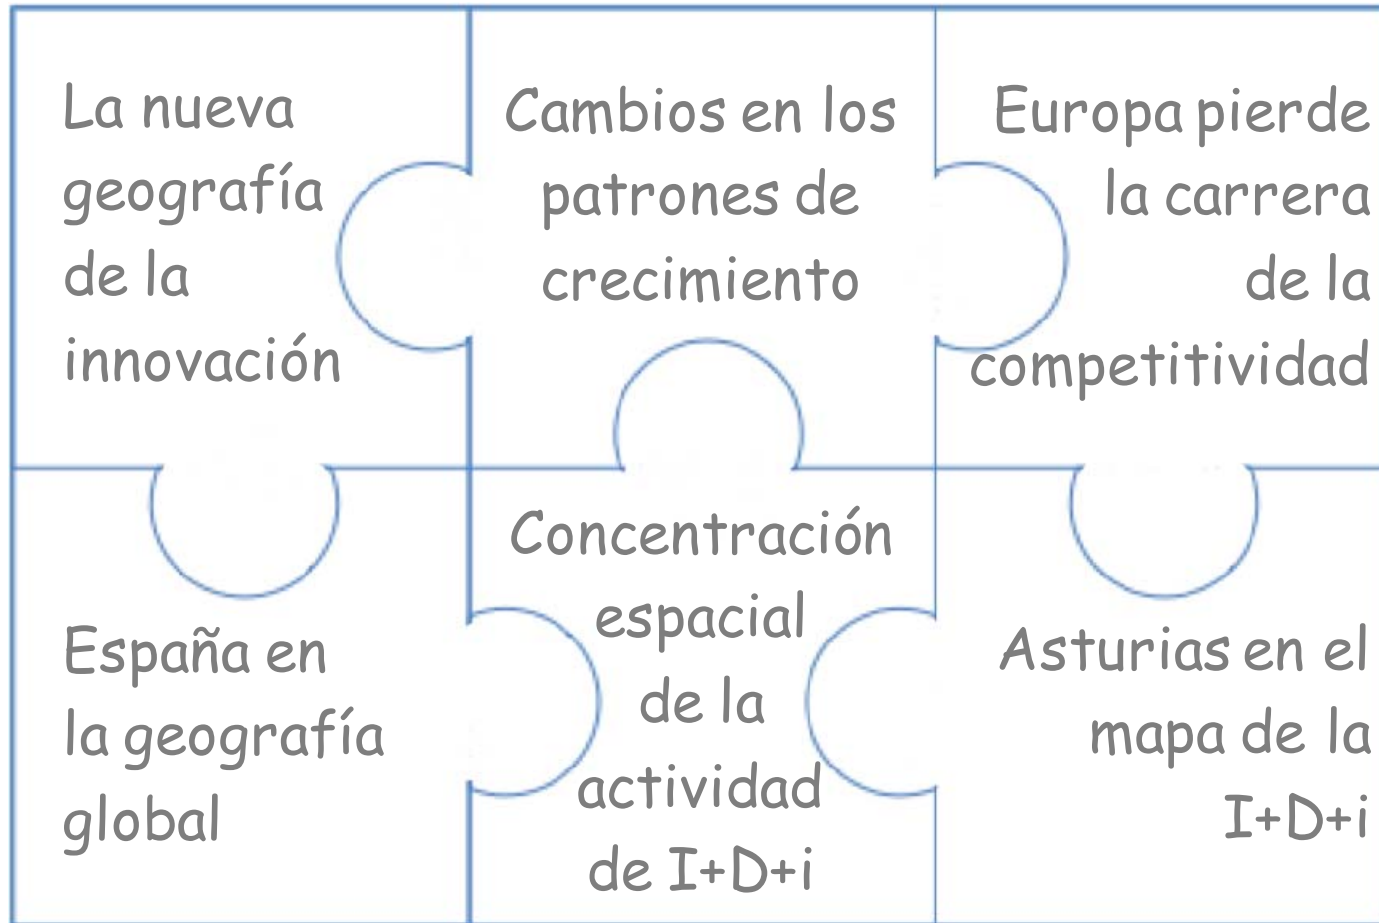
La nueva geografía de la innovación

Cambios en los patrones de crecimiento

Europa pierde la carrera de la competitividad

España en la geografía global

Concentración espacial de la actividad de I+D+i

Asturias en el mapa de la I+D+i